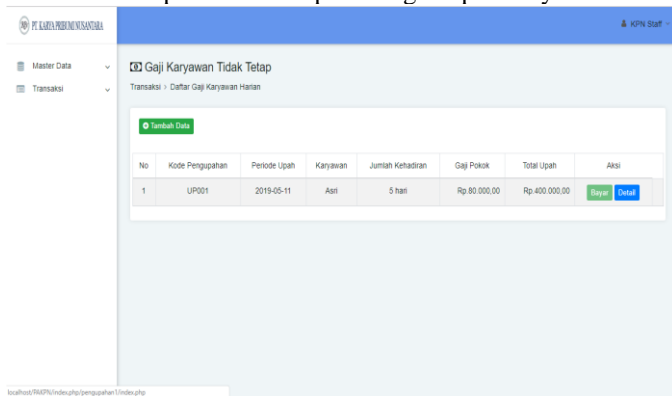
PT. KARYA PRIBUMI NUSANTARA

KPN Staff

Master Data
Transaksi

Gaji Karyawan Tidak Tetap

Transaksi > Daftar Gaji Karyawan Harian

Tambah Data

| No | Kode Pengupahan | Periode Upah | Karyawan | Jumlah Kehadiran | Gaji Pokok | Total Upah | Aksi |
|---|---|---|---|---|---|---|---|
| 1 | UP001 | 2019-05-11 | Asri | 5 hari | Rp.80.000,00 | Rp.400.000,00 | Bayar Detail |

localhost/PAKPN/index.php/pengupahan1/index.php